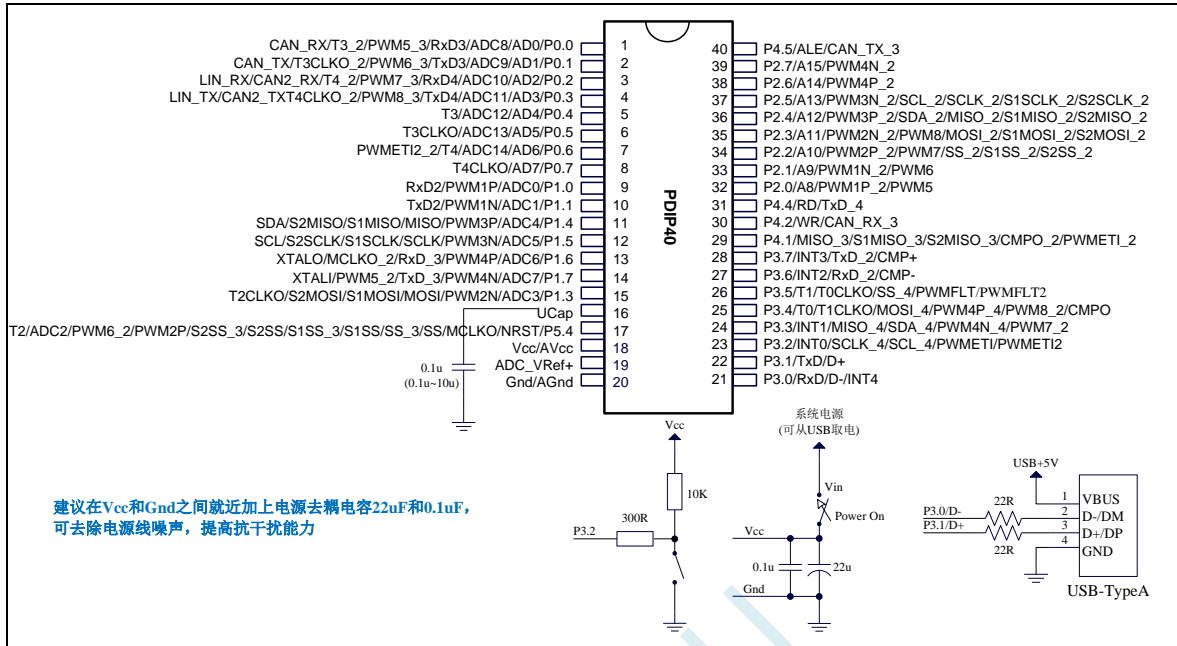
CAN_RX/T3_2/PWM5_3/RxD3/ADC8/AD0/P0.0 1
CAN_TX/T3CLKO_2/PWM6_3/TxD3/ADC9/AD1/P0.1 2
LIN_RX/CAN2_RX/T4_2/PWM7_3/RxD4/ADC10/AD2/P0.2 3
LIN_TX/CAN2_TXT4CLKO_2/PWM8_3/TxD4/ADC11/AD3/P0.3 4
T3/ADC12/AD4/P0.4 5
T3CLKO/ADC13/AD5/P0.5 6
PWMETI2_2/T4/ADC14/AD6/P0.6 7
T4CLKO/AD7/P0.7 8
RxD2/PWM1P/ADC0/P1.0 9
TxD2/PWM1N/ADC1/P1.1 10
SDA/S2MISO/S1MISO/MISO/PWM3P/ADC4/P1.4 11
SCL/S2SCLK/S1SCLK/SCLK/PWM3N/ADC5/P1.5 12
XTALO/MCLKO_2/RxD_3/PWM4P/ADC6/P1.6 13
XTALI/PWM5_2/TxD_3/PWM4N/ADC7/P1.7 14
T2CLKO/S2MOSI/S1MOSI/MOSI/PWM2N/ADC3/P1.3 15
UCap 16
T2/ADC2/PWM6_2/PWM2P/S2SS_3/S2SS/S1SS_3/S1SS/SS_3/SS/MCLKO/NRST/P5.4 17
Vcc/AVcc 18
ADC_VRef+ 19
Gnd/AGnd 20

PDIP40

40 P4.5/ALE/CAN_TX_3
39 P2.7/A15/PWM4N_2
38 P2.6/A14/PWM4P_2
37 P2.5/A13/PWM3N_2/SCL_2/SCLK_2/S1SCLK_2/S2SCLK_2
36 P2.4/A12/PWM3P_2/SDA_2/MISO_2/S1MISO_2/S2MISO_2
35 P2.3/A11/PWM2N_2/PWM8/MOSI_2/S1MOSI_2/S2MOSI_2
34 P2.2/A10/PWM2P_2/PWM7/SS_2/S1SS_2/S2SS_2
33 P2.1/A9/PWM1N_2/PWM6
32 P2.0/A8/PWM1P_2/PWM5
31 P4.4/RD/TxD_4
30 P4.2/WR/CAN_RX_3
29 P4.1/MISO_3/S1MISO_3/S2MISO_3/CMPO_2/PWMETI_2
28 P3.7/INT3/TxD_2/CMP+
27 P3.6/INT2/RxD_2/CMP-
26 P3.5/T1/T0CLKO/SS_4/PWMFLT/PWMFLT2
25 P3.4/T0/T1CLKO/MOSI_4/PWM4P_4/PWM8_2/CMPO
24 P3.3/INT1/MISO_4/SDA_4/PWM4N_4/PWM7_2
23 P3.2/INT0/SCLK_4/SCL_4/PWMETI/PWMETI2
22 P3.1/TxD/D+
21 P3.0/RxD/D-/INT4

0.1u
(0.1u~10u)

Vcc
10K
300R
P3.2

系统电源
(可从USB取电)
Vin
Power On
Vcc
0.1u
22u
Gnd

建议在Vcc和Gnd之间就近加上电源去耦电容22uF和0.1uF，可去除电源线噪声，提高抗干扰能力

USB+5V
P3.0/D-
P3.1/D+
22R
22R
1 VBUS
2 D-/DM
3 D+/DP
4 GND
USB-TypeA